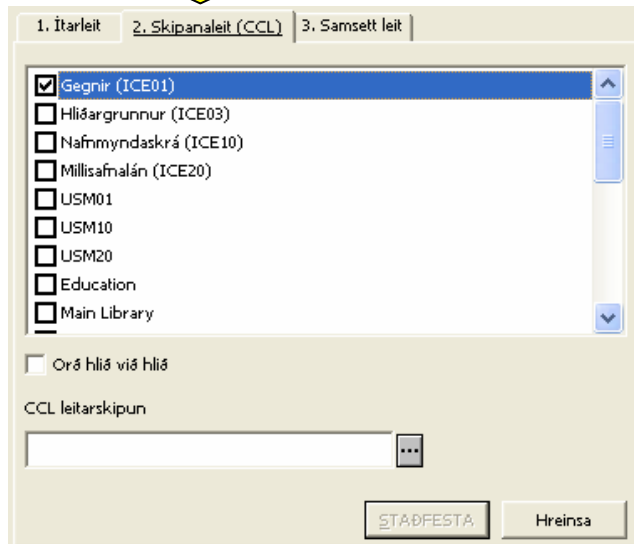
1. Ítarleit
2. Skipanaleit (CCL)
3. Samsett leit

Gegnir (ICE01)
Hliðargrunnur (ICE03)
Nafnmyndaskrá (ICE10)
Millisafnalán (ICE20)
USM01
USM10
USM20
Education
Main Library

Orð hlið við hlið

CCL leitarskipun

...

STAÐFESTA
Hreinsa